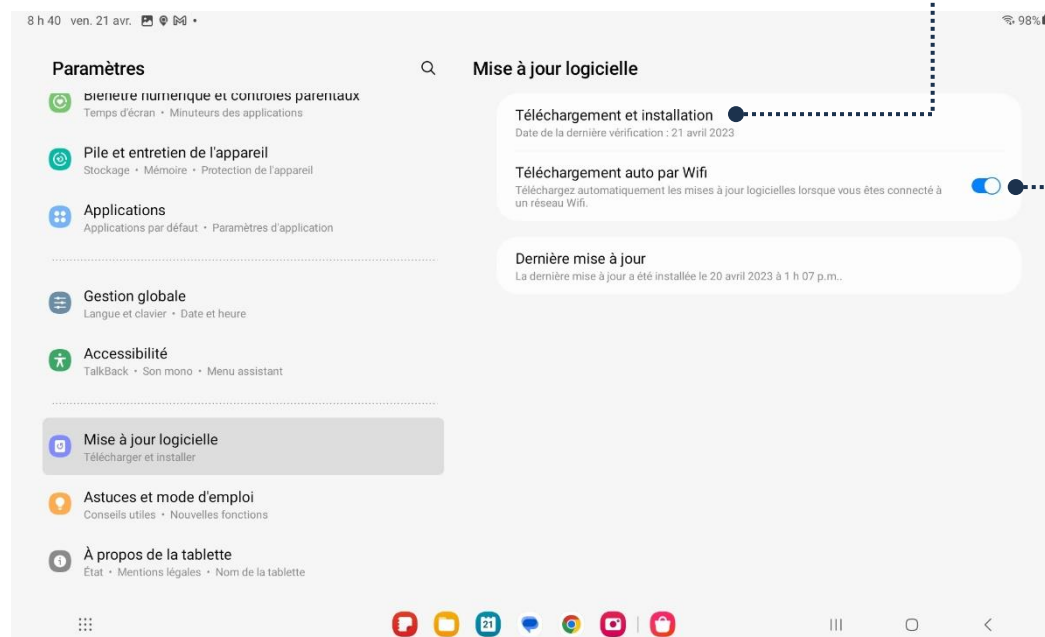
8 h 40 ven. 21 avr.

98%

Paramètres

Bien-être numérique et contrôles parentaux
Temps d'écran • Minuteurs des applications

Pile et entretien de l'appareil
Stockage • Mémoire • Protection de l'appareil

Applications
Applications par défaut • Paramètres d'application

Gestion globale
Langue et clavier • Date et heure

Accessibilité
TalkBack • Son mono • Menu assistant

Mise à jour logicielle
Télécharger et installer

Astuces et mode d'emploi
Conseils utiles • Nouvelles fonctions

À propos de la tablette
État • Mentions légales • Nom de la tablette

Mise à jour logicielle

Téléchargement et installation
Date de la dernière vérification : 21 avril 2023

Téléchargement auto par Wifi
Téléchargez automatiquement les mises à jour logicielles lorsque vous êtes connecté à un réseau Wifi.

Dernière mise à jour
La dernière mise à jour a été installée le 20 avril 2023 à 1 h 07 p.m..

21